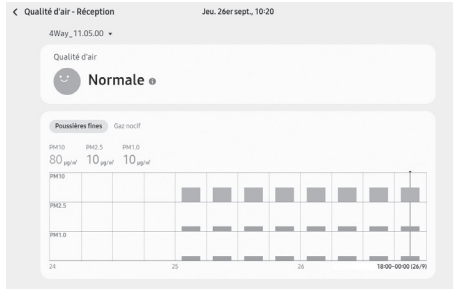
< Qualité d'air - Réception

Jeu. 26er sept., 10:20

4Way_11.05.00 ▾

Qualité d'air

Normale

Poussières fines Gaz nocif

PM10 $80_{\mu g/m^3}$ PM2.5 $10_{\mu g/m^3}$ PM1.0 $10_{\mu g/m^3}$

PM10

PM2.5

PM1.0

24 25 26 18:00~00:00 (26/9)